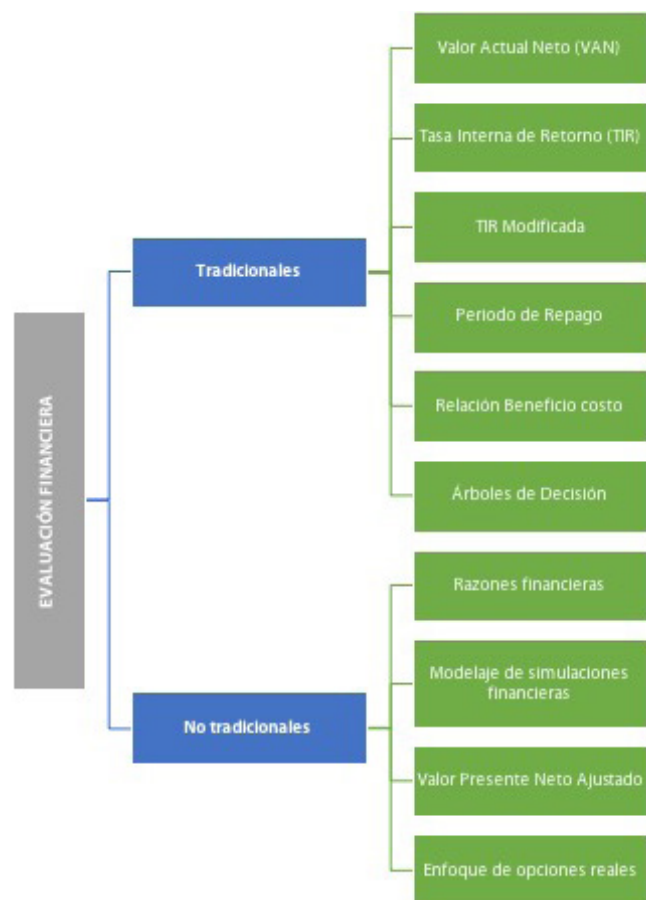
EVALUACIÓN FINANCIERA

Tradicionales

Valor Actual Neto (VAN)

Tasa Interna de Retorno (TIR)

TIR Modificada

Periodo de Repago

Relación Beneficio costo

Árboles de Decisión

No tradicionales

Razones financieras

Modelaje de simulaciones financieras

Valor Presente Neto Ajustado

Enfoque de opciones reales